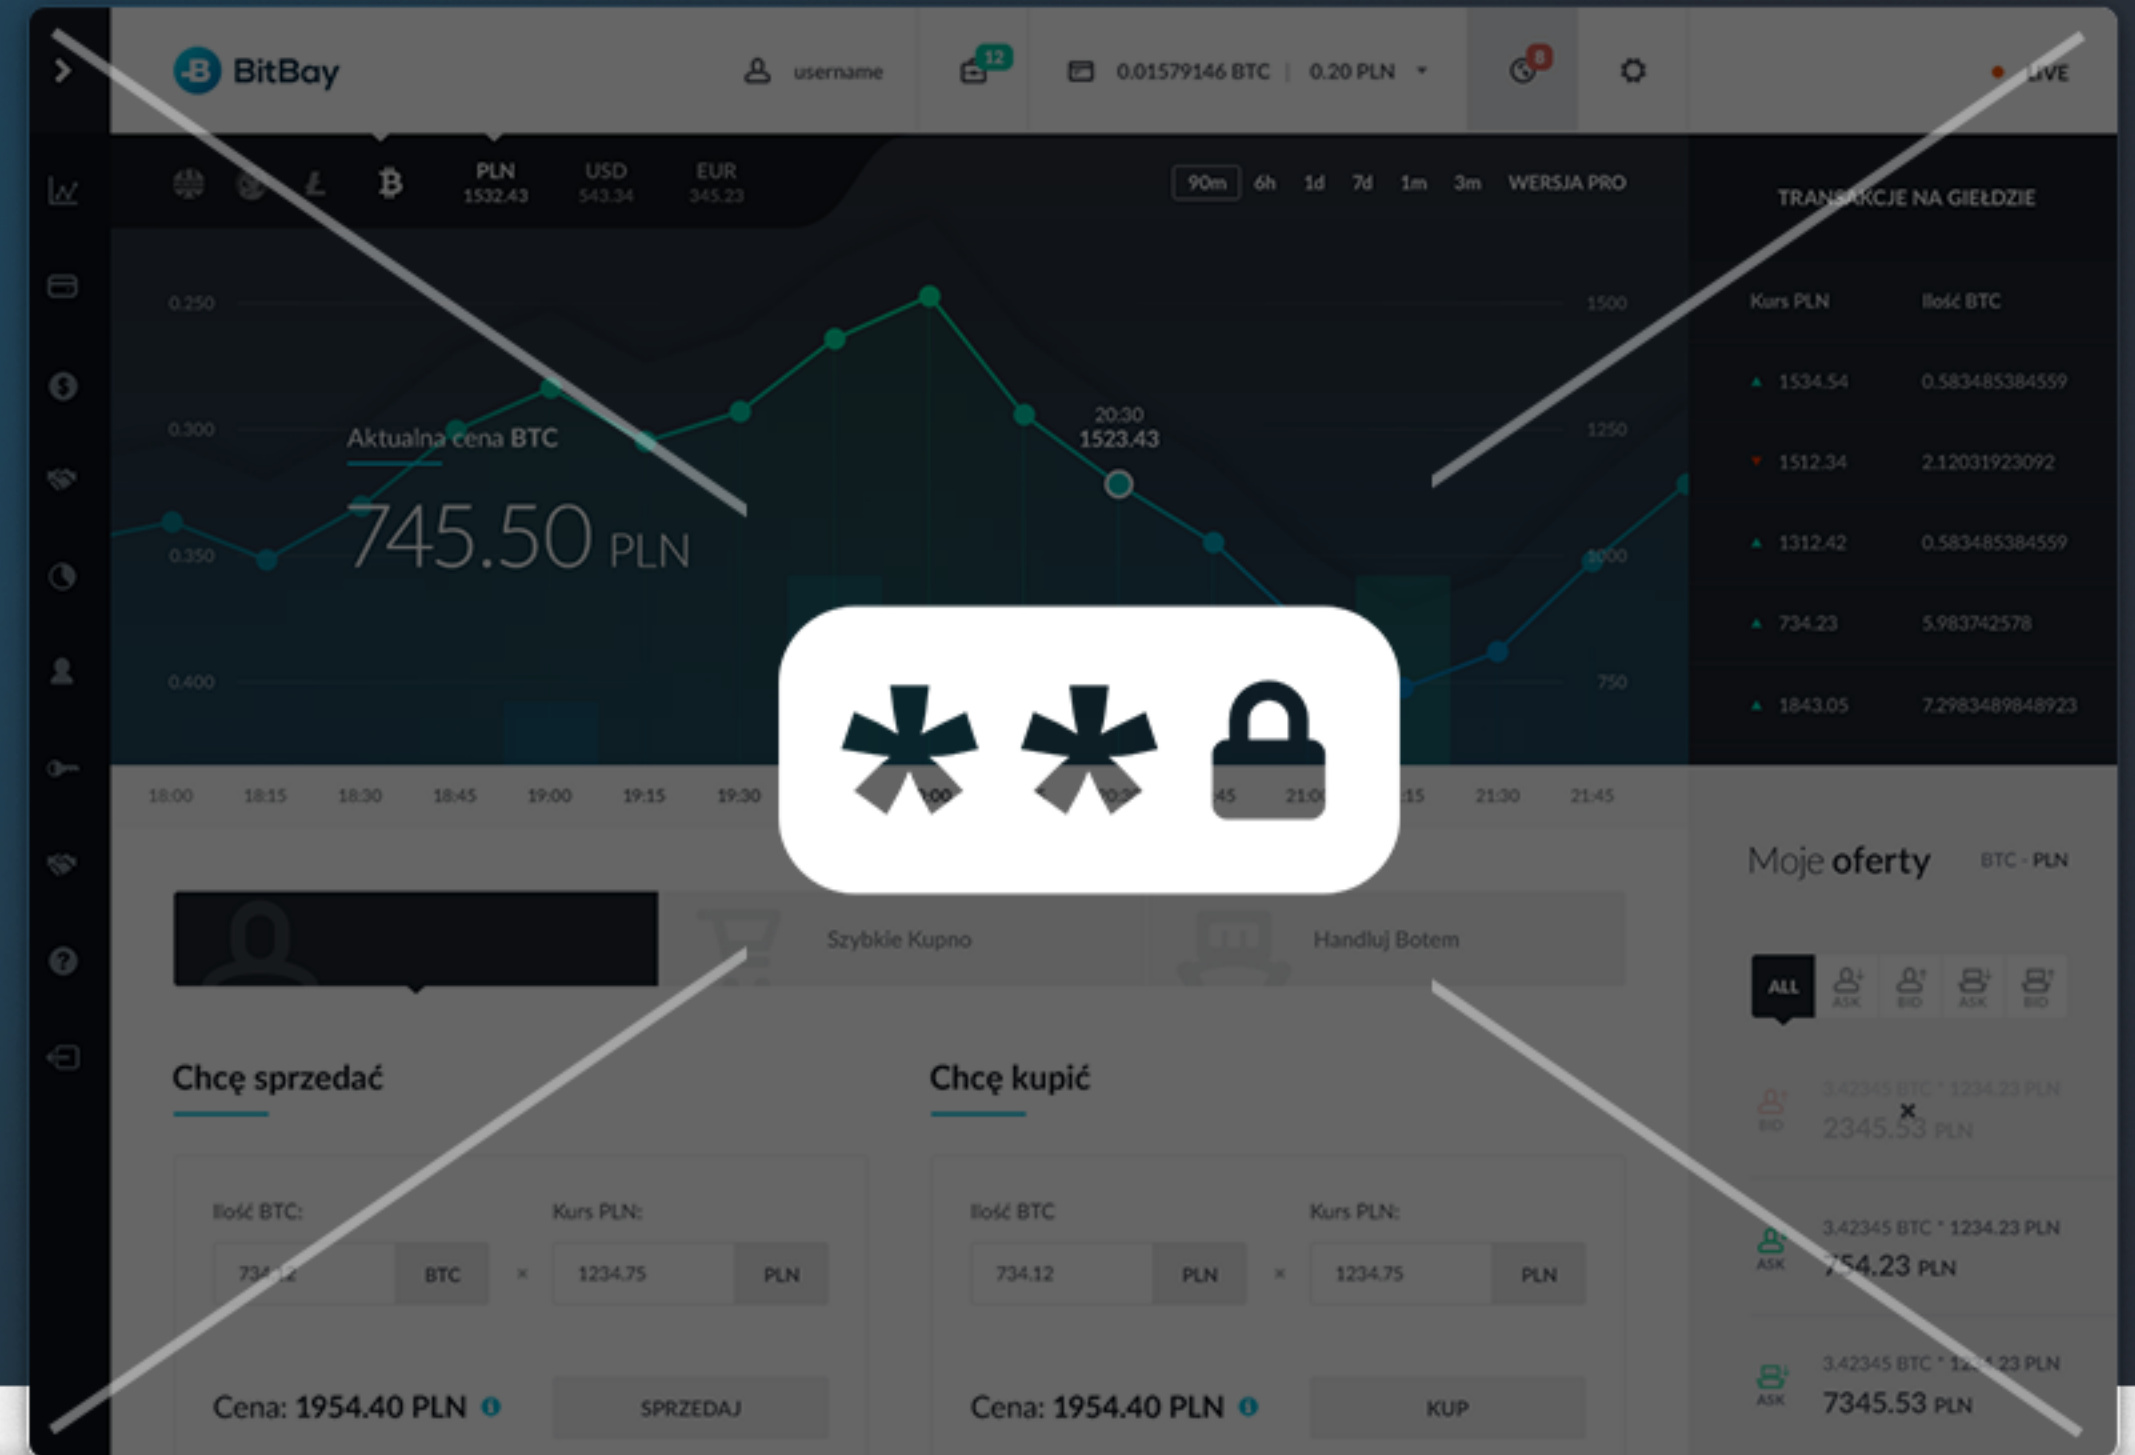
BitBay
username
12
0.01579146 BTC | 0.20 PLN
8
LIVE

PLN 1532.43
USD 543.34
EUR 345.23

90m 6h 1d 7d 1m 3m WERSJA PRO

0.250
0.300
0.350
0.400

1500
1250
1000
750

Aktualna cena BTC
745.50 PLN

20:30
1523.43

18:00 18:15 18:30 18:45 19:00 19:15 19:30 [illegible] 21:30 21:45

TRANSAKCJE NA GIEŁDZIE

| Kurs PLN | Ilość BTC |
|---|---|
| 1534.54 | 0.583485384559 |
| 1512.34 | 2.12031923092 |
| 1312.42 | 0.583485384559 |
| 734.23 | 5.983742578 |
| 1843.05 | 7.2983489848923 |

Moje oferty BTC - PLN

ALL ASK BID ASK BID

3.42345 BTC * 1234.23 PLN
2345.53 PLN
3.42345 BTC * 1234.23 PLN
754.23 PLN
3.42345 BTC * 12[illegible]23 PLN
7345.53 PLN

Szybkie Kupno
Handluj Botem

Chcę sprzedać
Ilość BTC:
734.12 BTC
Kurs PLN:
1234.75 PLN
Cena: 1954.40 PLN
SPRZEDAJ

Chcę kupić
Ilość BTC
734.12 PLN
Kurs PLN:
1234.75 PLN
Cena: 1954.40 PLN
KUP